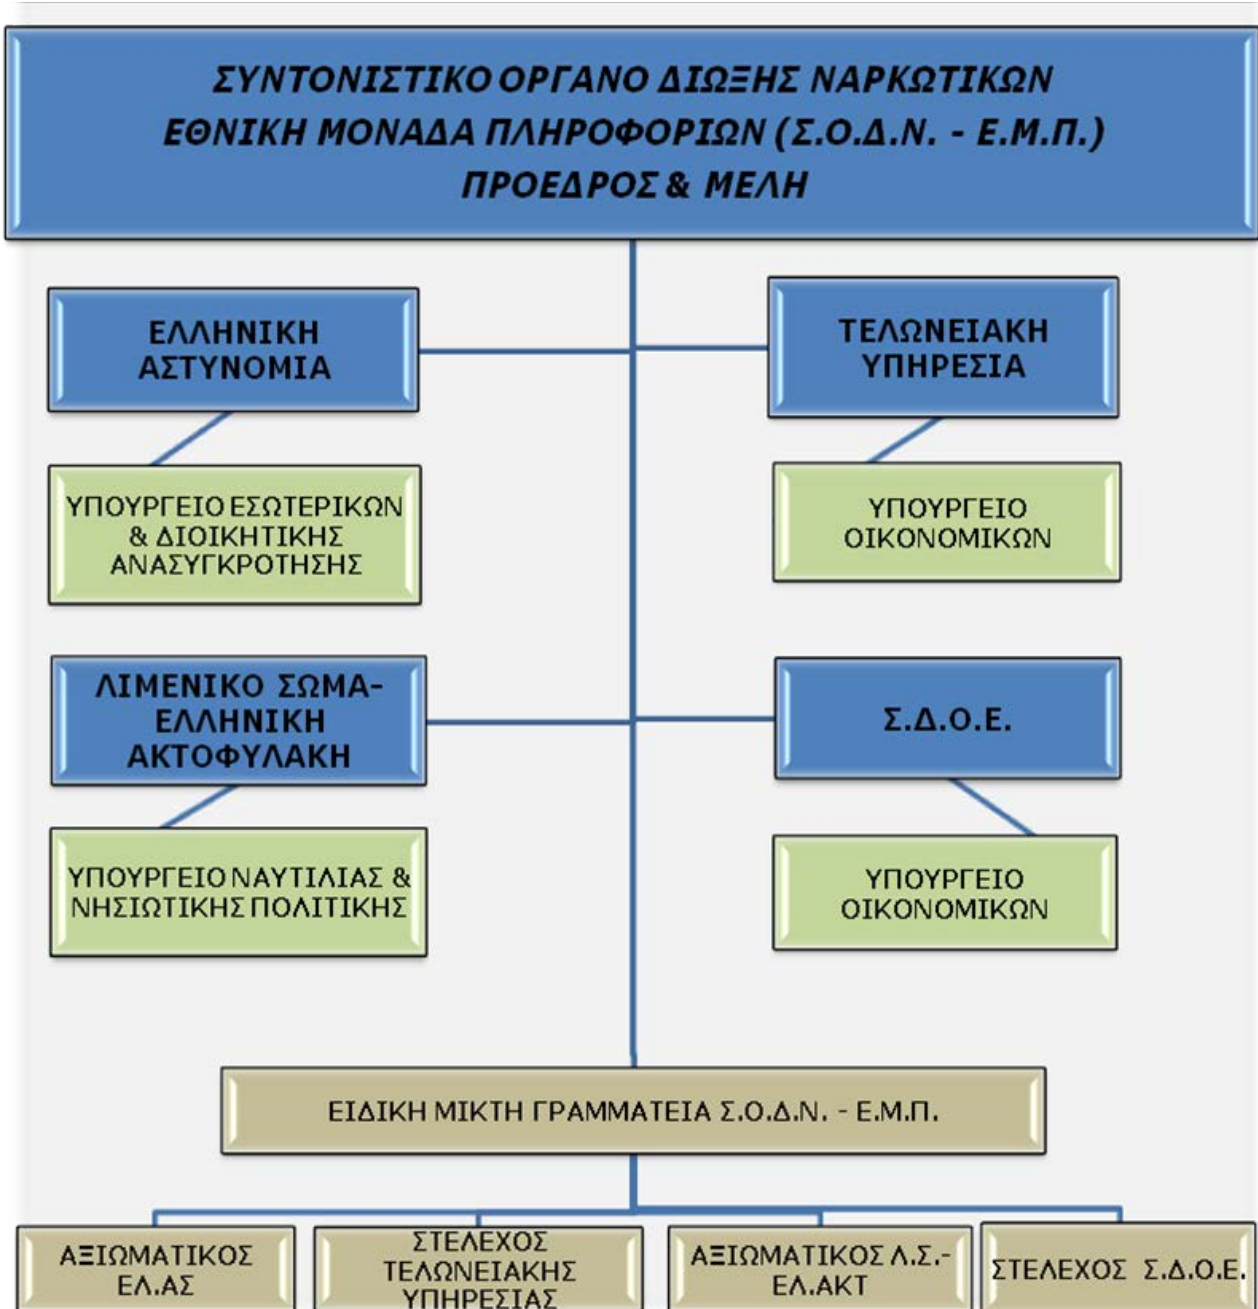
ΣΥΝΤΟΝΙΣΤΙΚΟ ΟΡΓΑΝΟ ΔΙΩΞΗΣ ΝΑΡΚΩΤΙΚΩΝ
ΕΘΝΙΚΗ ΜΟΝΑΔΑ ΠΛΗΡΟΦΟΡΙΩΝ (Σ.Ο.Δ.Ν. - Ε.Μ.Π.)
ΠΡΟΕΔΡΟΣ & ΜΕΛΗ

ΕΛΛΗΝΙΚΗ ΑΣΤΥΝΟΜΙΑ

ΤΕΛΩΝΕΙΑΚΗ ΥΠΗΡΕΣΙΑ

ΥΠΟΥΡΓΕΙΟ ΕΣΩΤΕΡΙΚΩΝ & ΔΙΟΙΚΗΤΙΚΗΣ ΑΝΑΣΥΓΚΡΟΤΗΣΗΣ

ΥΠΟΥΡΓΕΙΟ ΟΙΚΟΝΟΜΙΚΩΝ

ΛΙΜΕΝΙΚΟ ΣΩΜΑ-ΕΛΛΗΝΙΚΗ ΑΚΤΟΦΥΛΑΚΗ

Σ.Δ.Ο.Ε.

ΥΠΟΥΡΓΕΙΟ ΝΑΥΤΙΛΙΑΣ & ΝΗΣΙΩΤΙΚΗΣ ΠΟΛΙΤΙΚΗΣ

ΥΠΟΥΡΓΕΙΟ ΟΙΚΟΝΟΜΙΚΩΝ

ΕΙΔΙΚΗ ΜΙΚΤΗ ΓΡΑΜΜΑΤΕΙΑ Σ.Ο.Δ.Ν. - Ε.Μ.Π.

ΑΞΙΩΜΑΤΙΚΟΣ ΕΛ.ΑΣ

ΣΤΕΛΕΧΟΣ ΤΕΛΩΝΕΙΑΚΗΣ ΥΠΗΡΕΣΙΑΣ

ΑΞΙΩΜΑΤΙΚΟΣ Λ.Σ.-ΕΛ.ΑΚΤ

ΣΤΕΛΕΧΟΣ Σ.Δ.Ο.Ε.